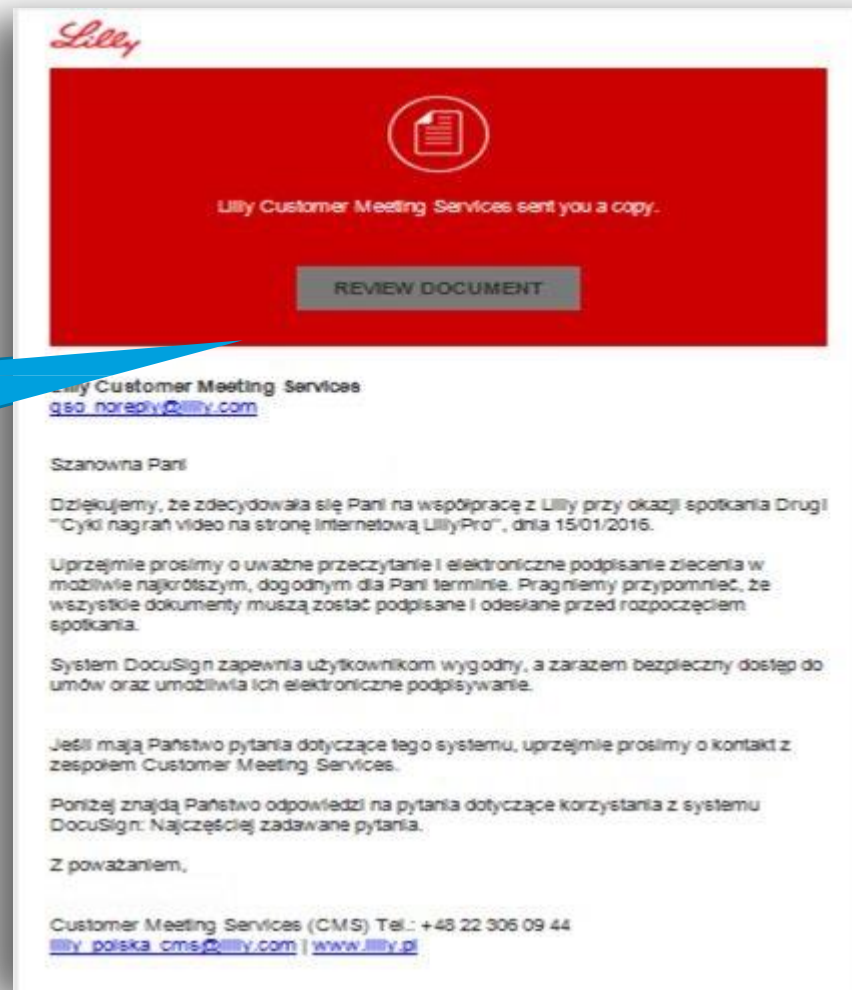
Lilly

Lilly Customer Meeting Services sent you a copy.

REVIEW DOCUMENT

Lilly Customer Meeting Services
gso_noreply@lilly.com

Szanowna Pani

Dziękujemy, że zdecydowała się Pani na współpracę z Lilly przy okazji spotkania Drugi "Cykl nagrań video na stronę internetową LillyPro", dnia 15/01/2016.

Uprzejmie prosimy o uważne przeczytanie i elektroniczne podpisanie zlecenia w możliwie najkrótszym, dogodnym dla Pani terminie. Pragniemy przypomnieć, że wszystkie dokumenty muszą zostać podpisane i odesłane przed rozpoczęciem spotkania.

System DocuSign zapewnia użytkownikom wygodny, a zarazem bezpieczny dostęp do umów oraz umożliwia ich elektroniczne podpisywanie.

Jeśli mają Państwo pytania dotyczące tego systemu, uprzejmie prosimy o kontakt z zespołem Customer Meeting Services.

Poniżej znajdą Państwo odpowiedzi na pytania dotyczące korzystania z systemu DocuSign: Najczęściej zadawane pytania.

Z poważaniem,

Customer Meeting Services (CMS) Tel.: +48 22 306 09 44
lilly_polska_cms@lilly.com | www.lilly.pl